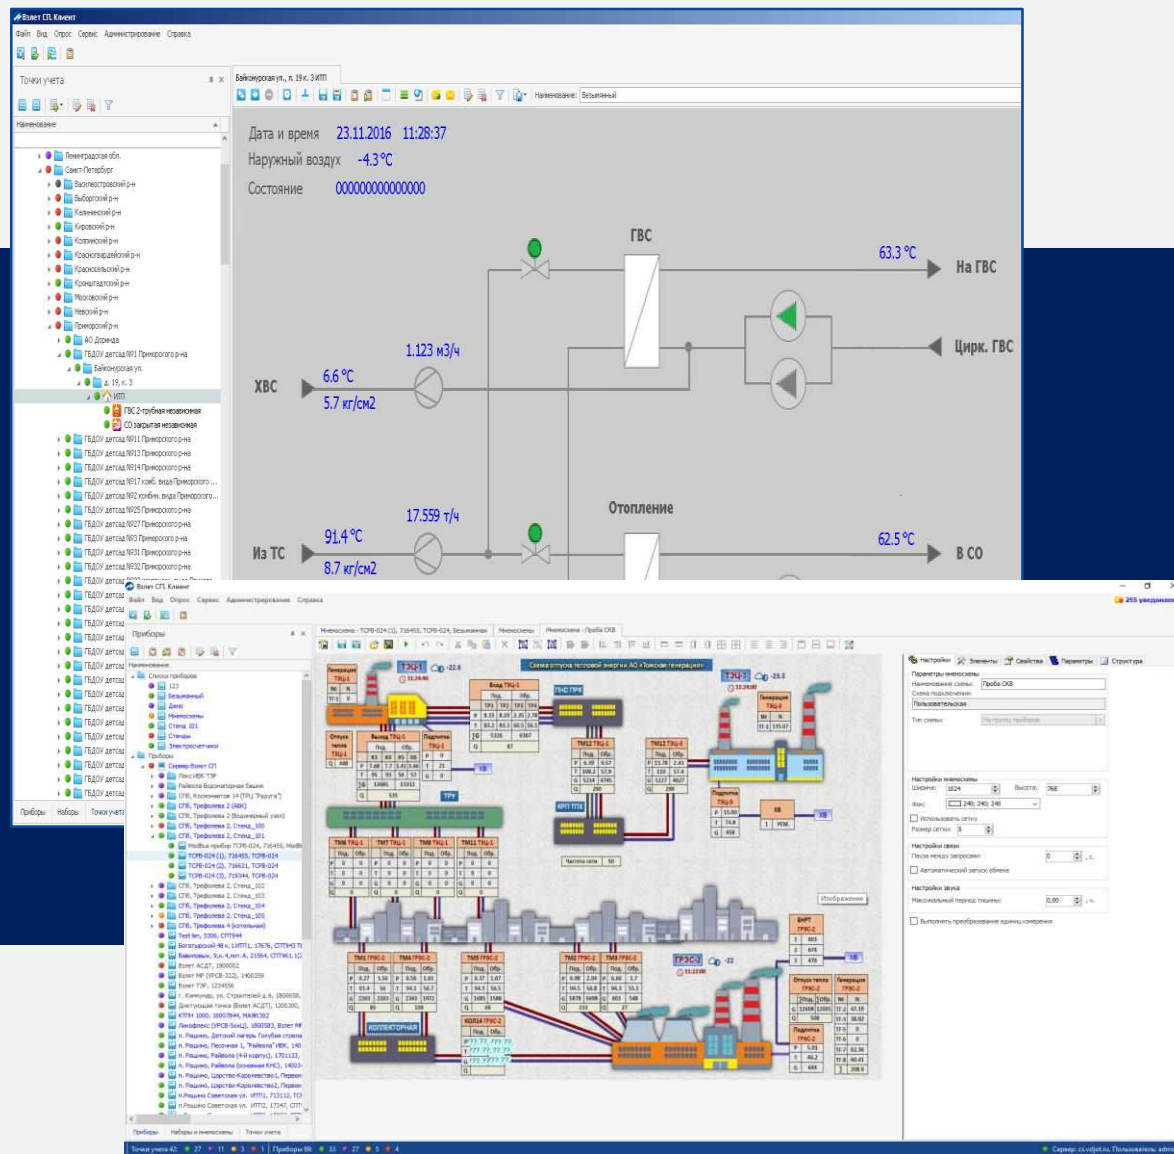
Взлет СП. Клиент
Файл Вид Опрос Сервис Администрирование Справка

Точки учета
Наименование
Ленинградская обл.
Санкт-Петербург
Василеостровский р-н
Выборгский р-н
Калининский р-н
Кировский р-н
Колпинский р-н
Красногвардейский р-н
Красносельский р-н
Кронштадтский р-н
Московский р-н
Невский р-н
Приморский р-н
АО Дорнада
ГБДОУ детсад №1 Приморского р-на
Байконурская ул.
д. 19, к. 3
ИТП
ГВС 2-трубная независимая
СО закрытая независимая
ГБДОУ детсад №11 Приморского р-на
ГБДОУ детсад №13 Приморского р-на
ГБДОУ детсад №14 Приморского р-на
ГБДОУ детсад №17 комб. вида Приморского...
ГБДОУ детсад №2 комбин. вида Приморского...
ГБДОУ детсад №25 Приморского р-на
ГБДОУ детсад №27 Приморского р-на
ГБДОУ детсад №3 Приморского р-на
ГБДОУ детсад №31 Приморского р-на
ГБДОУ детсад №32 Приморского р-на
Приборы Наборы Точки учета

Байконурская ул., д. 19к. 3 ИТП
Наименование: Безымянный

Дата и время 23.11.2016 11:28:37
Наружный воздух -4.3 °C
Состояние 000000000000000
ГВС
63.3 °C
На ГВС
Цирк. ГВС
1.123 м3/ч
ХВС
6.6 °C
5.7 кг/см2
Отопление
17.559 т/ч
91.4 °C
Из ТС
8.7 кг/см2
62.5 °C
В СО

Взлет СП. Клиент
Файл Вид Опрос Сервис Администрирование Справка
255 уведомлен
Приборы
Мнемосхема - ТСРВ-024 (1), 716455, ТСРВ-024, Безымянная Мнемосхемы Мнемосхема - Проба СКВ
Схема отпуска тепловой энергии АО «Томская генерация»
ТЭЦ-1
ТЭЦ-3
ТЭЦ-2
ГРЭС-2
ТРУ
КОЛЛЕКТОРНАЯ
Изображение
Настройки Элементы Свойства Параметры Структура
Параметры мнемосхемы
Наименование схемы: Проба СКВ
Схема подключения:
Пользовательская
Тип схемы:
Настройки мнемосхемы
Ширина: 1024 Высота: 768
Фон: 240; 240; 240
Использовать сетку
Размер сетки: 5
Настройки связи
Пауза между запросами: 0 с
Автоматический запуск обмена
Настройки звука
Максимальный период тишины: 0,00 мин
Выполнять преобразование единиц измерения
Приборы Наборы и мнемосхемы Точки учета
Точки учета 42: 27 11 3 1 | Приборы 86: 33 27 5 4
Сервер: cs.vzljot.ru. Пользователь: adm